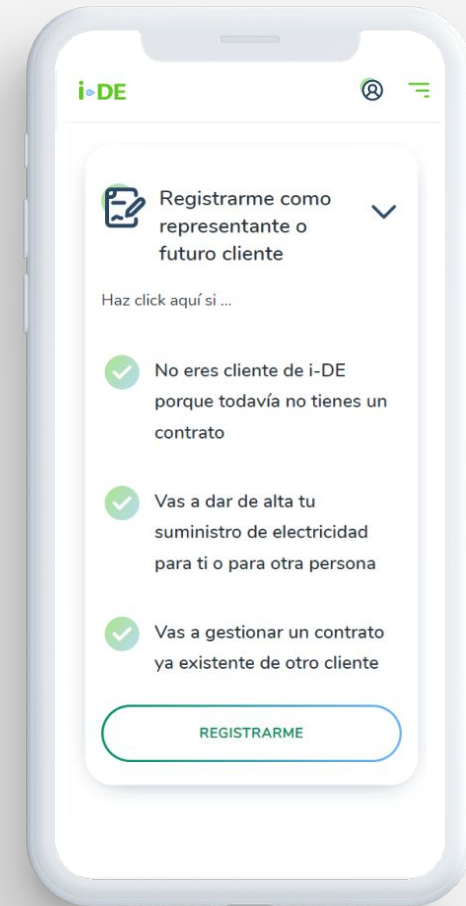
i-DE

Registrarme como representante o futuro cliente

Haz click aquí si ...

No eres cliente de i-DE porque todavía no tienes un contrato

Vas a dar de alta tu suministro de electricidad para ti o para otra persona

Vas a gestionar un contrato ya existente de otro cliente

REGISTRARME